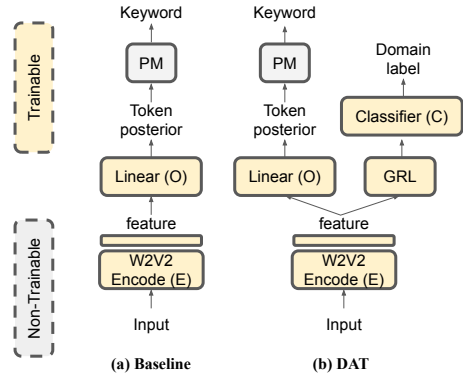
Trainable

Non-Trainable

Keyword

PM

Token posterior

Linear (O)

feature

W2V2 Encode (E)

Input

(a) Baseline

Keyword

PM

Token posterior

Linear (O)

Domain label

Classifier (C)

GRL

feature

W2V2 Encode (E)

Input

(b) DAT